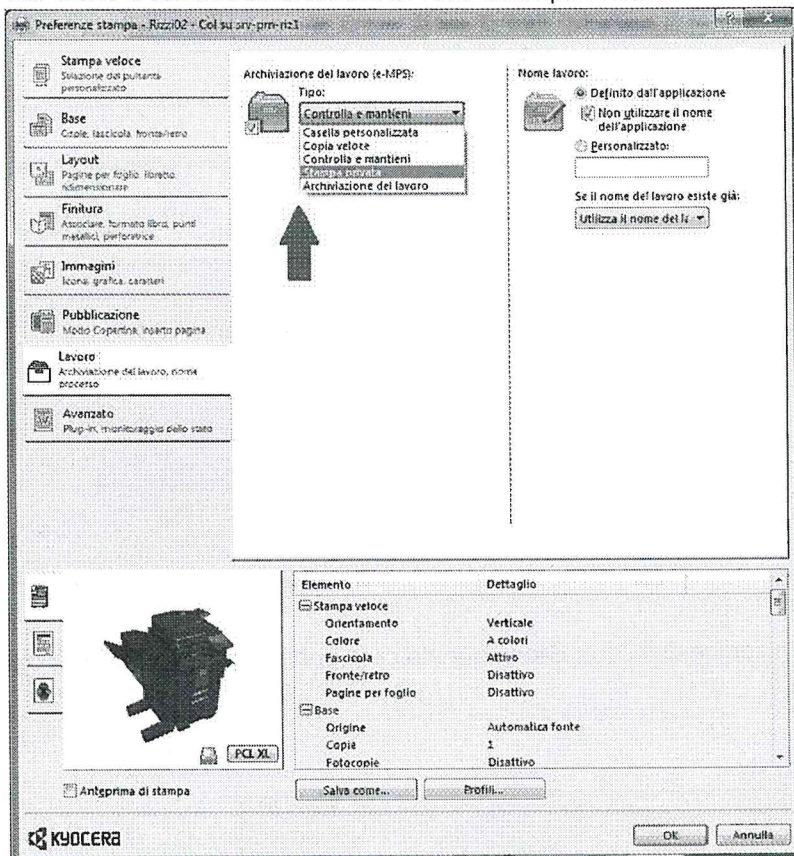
Preferenze stampa - Rizzi02 - Col su srv-prn-riz1

Stampa veloce
Selezione dei pulsante personalizzato

Base
Copie, fascicola, fronte/retro

Layout
Pagine per foglio, libretto, ridimensionare

Finitura
Associare, formato libro, punti metallici, perforatrice

Immagini
Icona, grafica, caratteri

Pubblicazione
Modo Copertina, inserto pagina

Lavoro
Archiviazione del lavoro, nome processo

Avanzato
Plug-in, monitoraggio dello stato

Archiviazione del lavoro (e-MPS):
Tipo:
Controlla e mantieni
Casella personalizzata
Copia veloce
Controlla e mantieni
Stampa privata
Archiviazione del lavoro

Nome lavoro:
Definito dall'applicazione
Non utilizzare il nome dell'applicazione
Personalizzato:

Se il nome del lavoro esiste già:
Utilizza il nome del la

| Elemento | Dettaglio |
|---|---|
| Stampa veloce | |
| Orientamento | Verticale |
| Colore | A colori |
| Fascicola | Attivo |
| Fronte/retro | Disattivo |
| Pagine per foglio | Disattivo |
| Base | |
| Origine | Automatica fonte |
| Copie | 1 |
| Fotocopie | Disattivo |

PCL XL

Anteprima di stampa

Salva come...

Profili...

KYOCERA

OK

Annulla